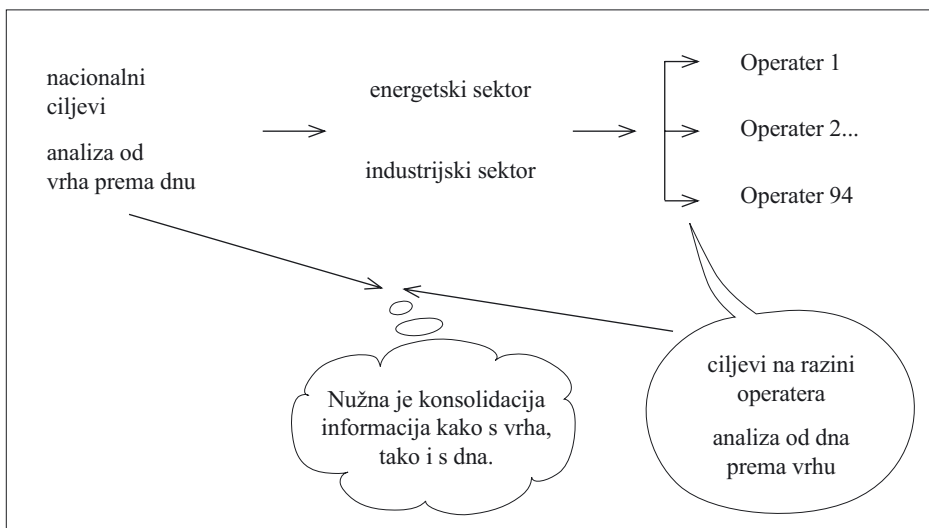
nacionalni ciljevi

analiza od vrha prema dnu

energetski sektor

industrijski sektor

Operater 1

Operater 2...

Operater 94

Nužna je konsolidacija informacija kako s vrha, tako i s dna.

ciljevi na razini operatera

analiza od dna prema vrhu